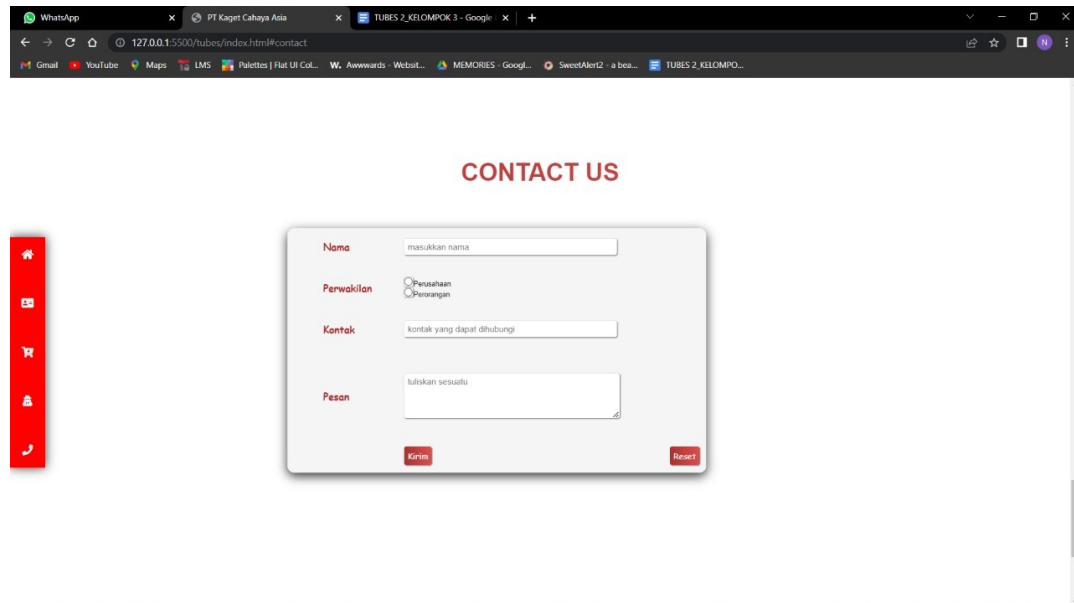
WhatsApp
PT Kaget Cahaya Asia
TUBES 2_KELOMPOK 3 - Google
127.0.0.1:5500/tubes/index.html#contact
Gmail YouTube Maps LMS Palettes | Flat UI Col... Awwwards - Websit... MEMORIES - Googl... SweetAlert2 - a bea... TUBES 2_KELOMPO...

CONTACT US

Nama masukkan nama
Perwakilan Perusahaan Perorangan
Kontak kontak yang dapat dihubungi
Pesan tuliskan sesuatu
Kirim
Reset